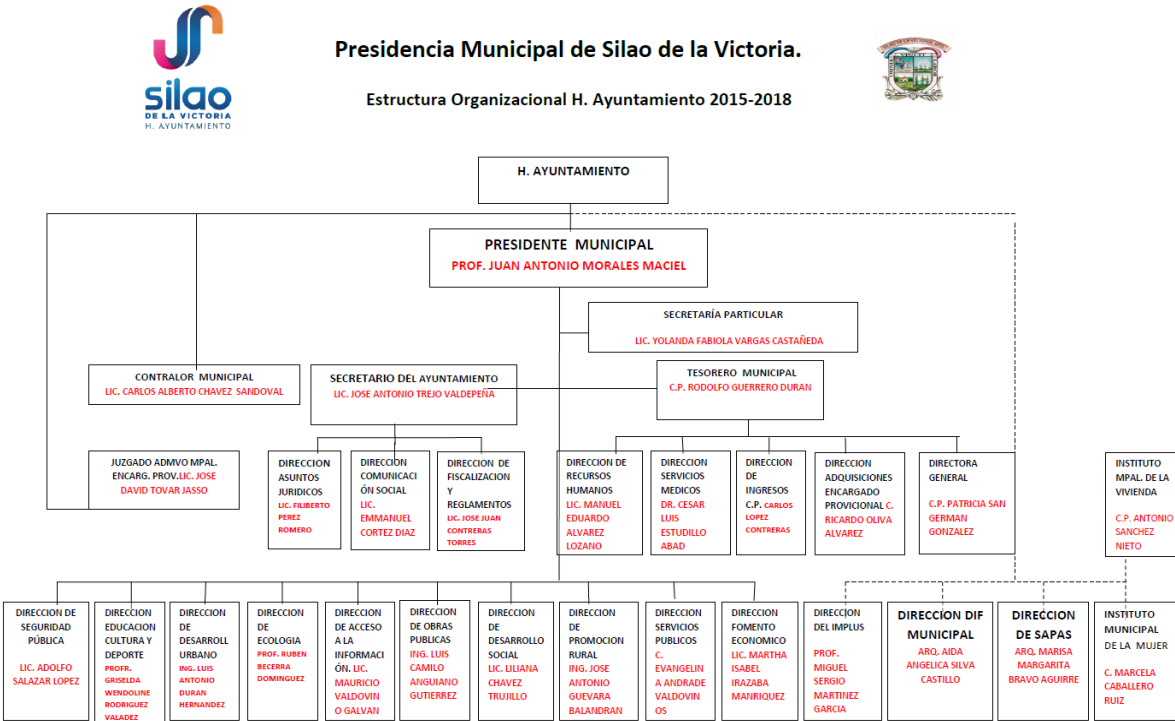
silao
DE LA VICTORIA
H. AYUNTAMIENTO

Presidencia Municipal de Silao de la Victoria.

Estructura Organizacional H. Ayuntamiento 2015-2018

H. AYUNTAMIENTO

PRESIDENTE MUNICIPAL
PROF. JUAN ANTONIO MORALES MACIEL

SECRETARÍA PARTICULAR
LIC. YOLANDA FABIOLA VARGAS CASTAÑEDA

CONTRALOR MUNICIPAL
LIC. CARLOS ALBERTO CHAVEZ SANDOVAL

SECRETARIO DEL AYUNTAMIENTO
LIC. JOSE ANTONIO TREJO VALDEPEÑA

TESORERO MUNICIPAL
C.P. RODOLFO GUERRERO DURAN

JUZGADO ADMVO MPAL. ENCARG. PROV.LIC. JOSE DAVID TOVAR JASSO

DIRECCION ASUNTOS JURIDICOS LIC. FILIBERTO PEREZ ROMERO

DIRECCION COMUNICACIÓN SOCIAL LIC. EMMANUEL CORTEZ DIAZ

DIRECCION DE FISCALIZACION Y REGLAMENTOS LIC. JOSE JUAN CONTRERAS TORRES

DIRECCION DE RECURSOS HUMANOS LIC. MANUEL EDUARDO ALVAREZ LOZANO

DIRECCION SERVICIOS MEDICOS DR. CESAR LUIS ESTUDILLO ABAD

DIRECCION DE INGRESOS C.P. CARLOS LOPEZ CONTRERAS

DIRECCION ADQUISICIONES ENCARGADO PROVICIONAL C. RICARDO OLIVA ALVAREZ

DIRECTORA GENERAL C.P. PATRICIA SAN GERMAN GONZALEZ

INSTITUTO MPAL. DE LA VIVIENDA C.P. ANTONIO SANCHEZ NIETO

DIRECCION DE SEGURIDAD PÚBLICA LIC. ADOLFO SALAZAR LOPEZ

DIRECCION EDUCACION CULTURA Y DEPORTE PROFR. GRISELDA WENDOLINE RODRIGUEZ VALADEZ

DIRECCION DE DESARROLL URBANO ING. LUIS ANTONIO DURAN HERNANDEZ

DIRECCION DE ECOLOGIA PROF. RUBEN BECERRA DOMINGUEZ

DIRECCION DE ACCESO A LA INFORMACIÓN. LIC. MAURICIO VALDOVINO GALVAN

DIRECCION DE OBRAS PUBLICAS ING. LUIS CAMILO ANGUIANO GUTIERREZ

DIRECCION DE DESARROLLO SOCIAL LIC. LILIANA CHAVEZ TRUJILLO

DIRECCION DE PROMOCION RURAL ING. JOSE ANTONIO GUEVARA BALANDRAN

DIRECCION SERVICIOS PUBLICOS C. EVANGELINA ANDRADE VALDOVINOS

DIRECCION FOMENTO ECONOMICO LIC. MARTHA ISABEL IRAZABA MANRIQUEZ

DIRECCION DEL IMPLUS PROF. MIGUEL SERGIO MARTINEZ GARCIA

DIRECCION DIF MUNICIPAL ARQ. AIDA ANGELICA SILVA CASTILLO

DIRECCION DE SAPAS ARQ. MARISA MARGARITA BRAVO AGUIRRE

INSTITUTO MUNICIPAL DE LA MUJER C. MARCELA CABALLERO RUIZ